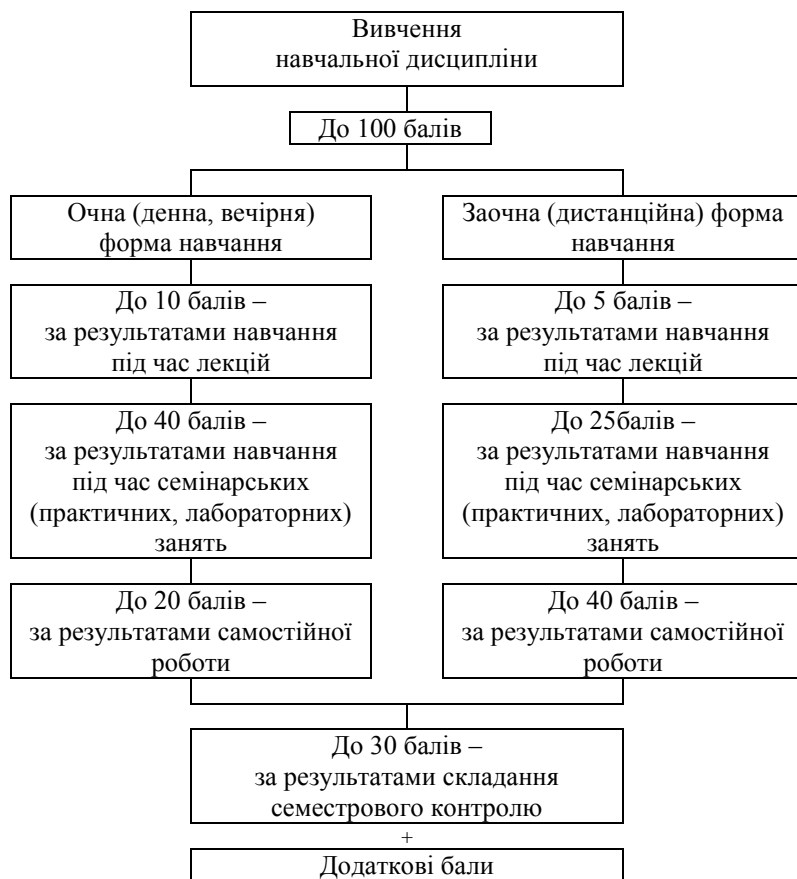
Вивчення навчальної дисципліни

До 100 балів

Очна (денна, вечірня) форма навчання

До 10 балів – за результатами навчання під час лекцій

До 40 балів – за результатами навчання під час семінарських (практичних, лабораторних) занять

До 20 балів – за результатами самостійної роботи

Заочна (дистанційна) форма навчання

До 5 балів – за результатами навчання під час лекцій

До 25балів – за результатами навчання під час семінарських (практичних, лабораторних) занять

До 40 балів – за результатами самостійної роботи

До 30 балів – за результатами складання семестрового контролю

+

Додаткові бали